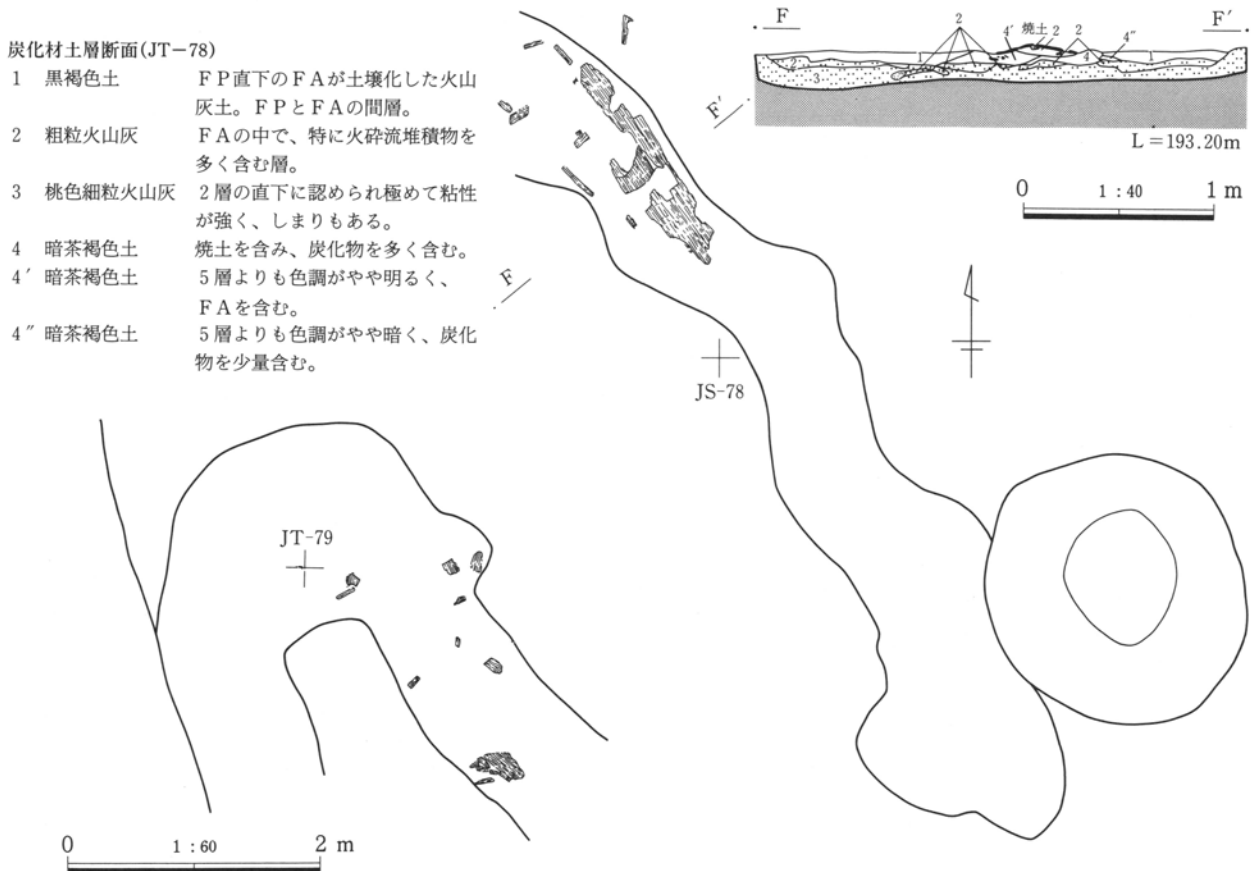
炭化材土層断面(JT−78)

1　黒褐色土　　FP直下のFAが土壌化した火山灰土。FPとFAの間層。

2　粗粒火山灰　　FAの中で、特に火砕流堆積物を多く含む層。

3　桃色細粒火山灰　2層の直下に認められ極めて粘性が強く、しまりもある。

4　暗茶褐色土　　焼土を含み、炭化物を多く含む。

4′ 暗茶褐色土　　5層よりも色調がやや明るく、FAを含む。

4″ 暗茶褐色土　　5層よりも色調がやや暗く、炭化物を少量含む。

F　F′

2　4′　焼土　2　2　4″　2　3　4

L＝193.20m

0　1：40　1 m

F′

F

JS-78

JT-79

0　1：60　2 m